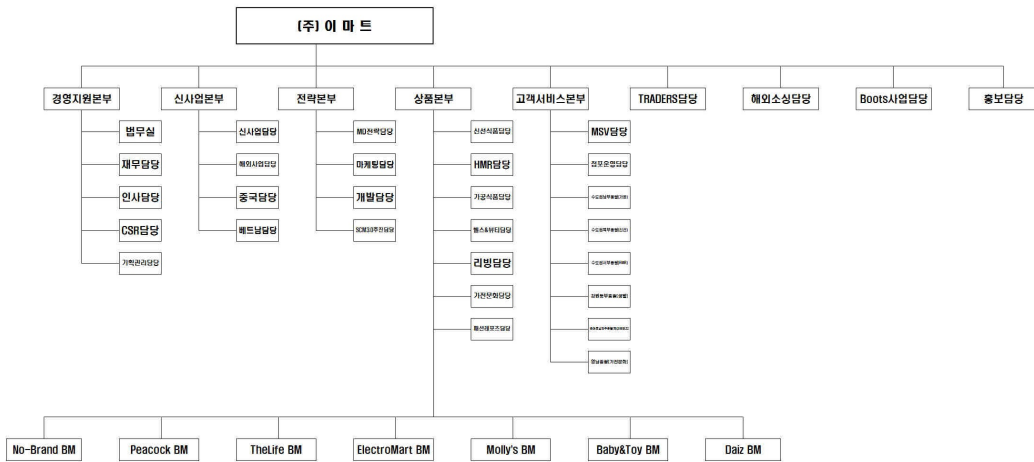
(주) 이 마 트

경영지원본부
법무실
재무담당
인사담당
CSR담당
기획관리담당

신사업본부
신사업담당
해외사업담당
중국담당
베트남담당

전략본부
MD전략담당
마케팅담당
개발담당
SCM추진담당

상품본부
신선식품담당
HMR담당
가공식품담당
헬스&뷰티담당
리빙담당
가전문화담당
패션레포츠담당

고객서비스본부
MSV담당
점포운영담당
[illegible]
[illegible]
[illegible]
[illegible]
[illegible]
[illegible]

TRADERS담당

해외소싱담당

Boots사업담당

홍보담당

No-Brand BM
Peacock BM
TheLife BM
ElectroMart BM
Molly's BM
Baby&Toy BM
Daiz BM